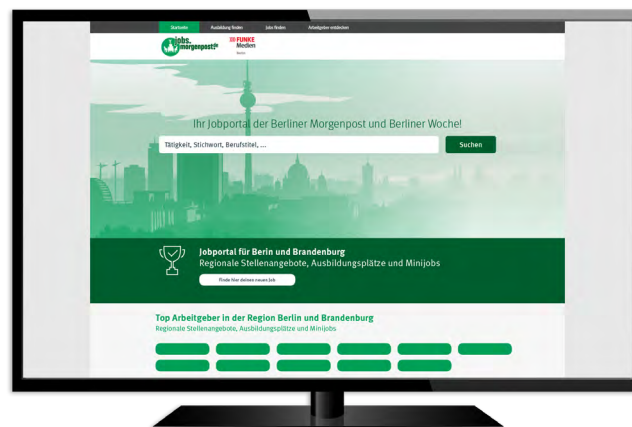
Startseite Ausbildung finden Jobs finden Arbeitgeber entdecken

jobs. morgenpost.de

FUNKE Medien Berlin

Ihr Jobportal der Berliner Morgenpost und Berliner Woche!

Tätigkeit, Stichwort, Berufstitel, ...

Suchen

Jobportal für Berin und Brandenburg
Regionale Stellenangebote, Ausbildungsplätze und Minijobs

Finde hier deinen neuen Job

Top Arbeitgeber in der Region Berlin und Brandenburg
Regionale Stellenangebote, Ausbildungsplätze und Minijobs